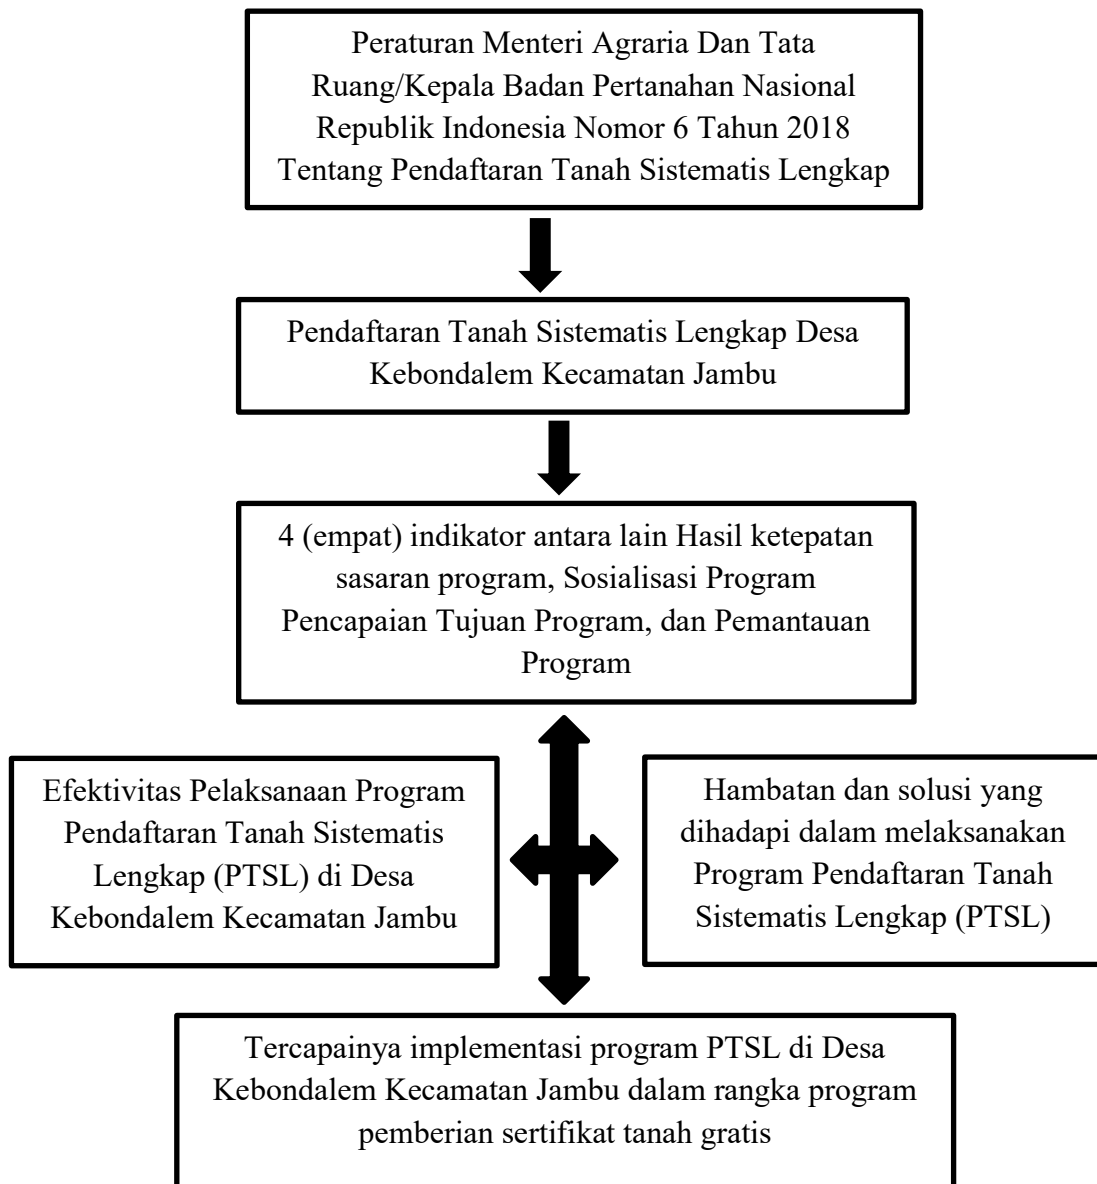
Peraturan Menteri Agraria Dan Tata Ruang/Kepala Badan Pertanahan Nasional Republik Indonesia Nomor 6 Tahun 2018 Tentang Pendaftaran Tanah Sistematis Lengkap

Pendaftaran Tanah Sistematis Lengkap Desa Kebondalem Kecamatan Jambu

4 (empat) indikator antara lain Hasil ketepatan sasaran program, Sosialisasi Program Pencapaian Tujuan Program, dan Pemantauan Program

Efektivitas Pelaksanaan Program Pendaftaran Tanah Sistematis Lengkap (PTSL) di Desa Kebondalem Kecamatan Jambu

Hambatan dan solusi yang dihadapi dalam melaksanakan Program Pendaftaran Tanah Sistematis Lengkap (PTSL)

Tercapainya implementasi program PTSL di Desa Kebondalem Kecamatan Jambu dalam rangka program pemberian sertifikat tanah gratis